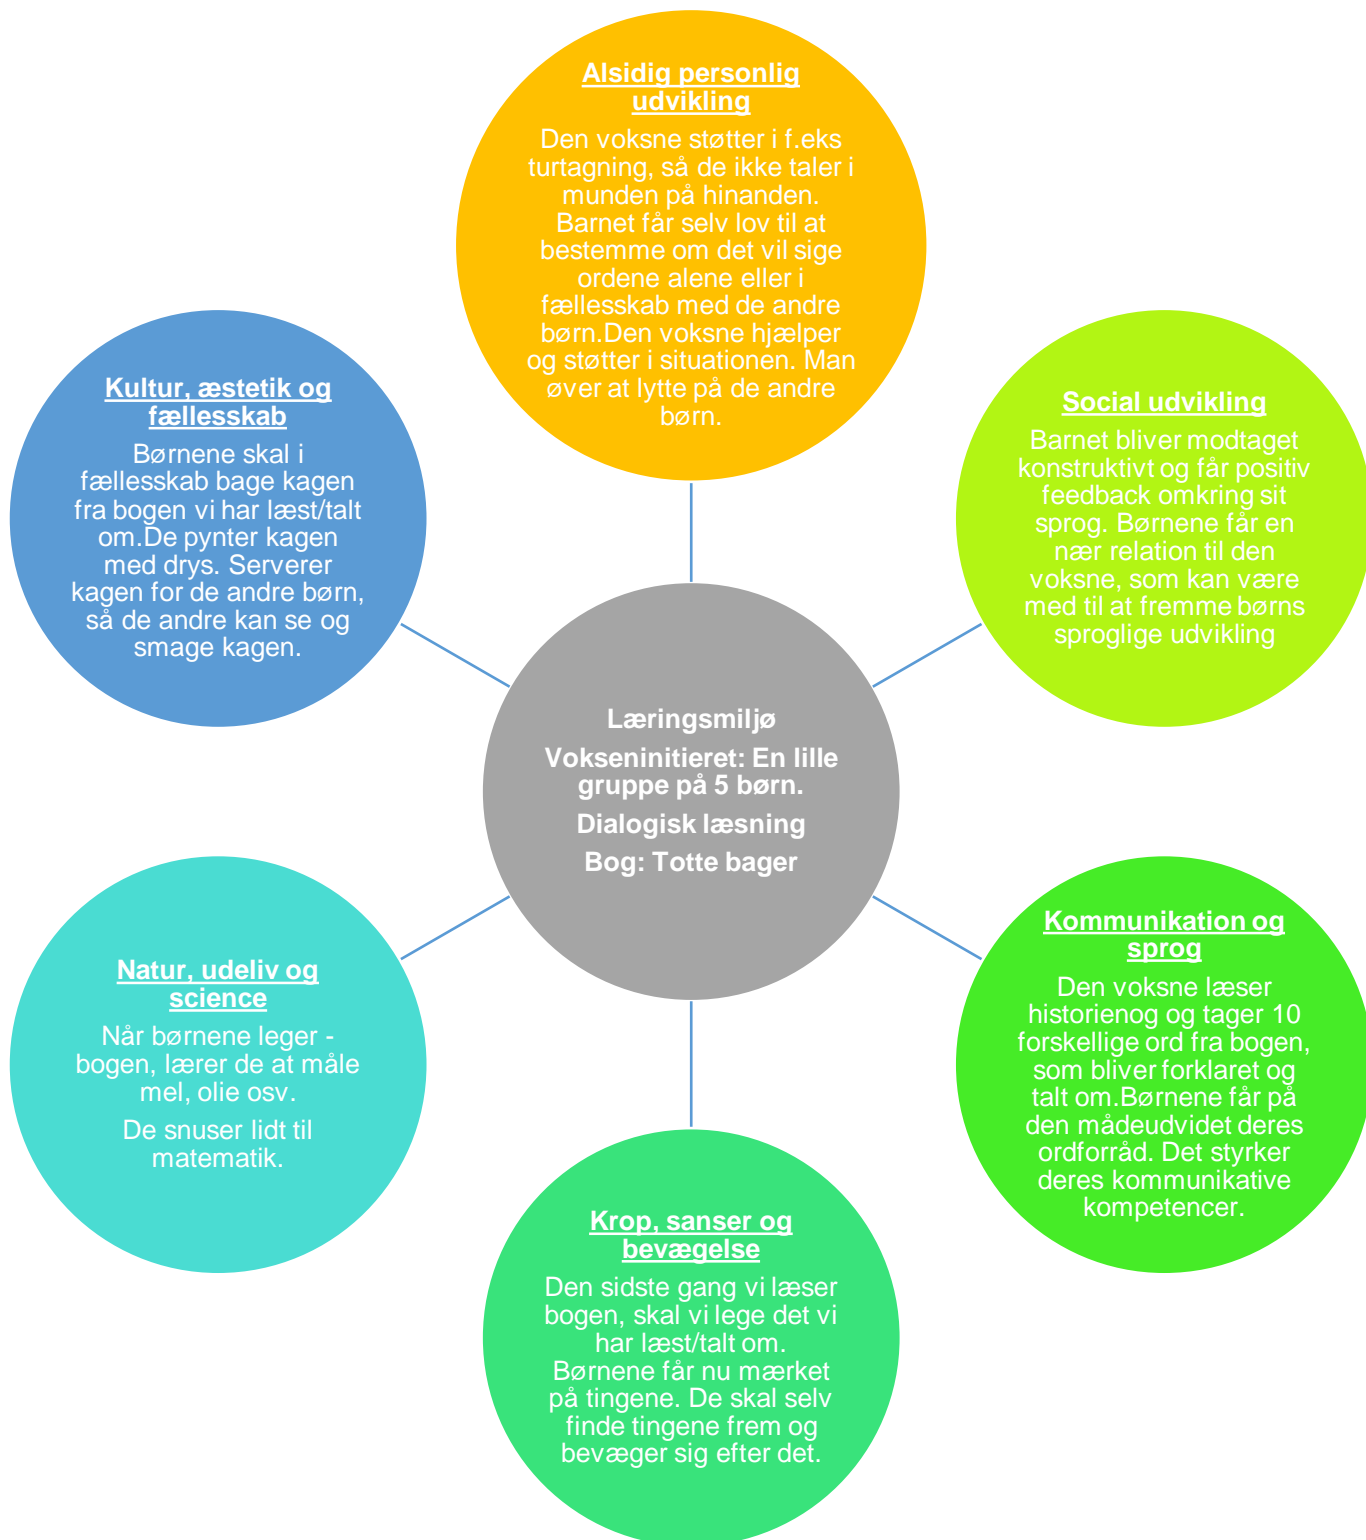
Alsidig personlig udvikling
Den voksne støtter i f.eks turtagning, så de ikke taler i munden på hinanden. Barnet får selv lov til at bestemme om det vil sige ordene alene eller i fællesskab med de andre børn.Den voksne hjælper og støtter i situationen. Man øver at lytte på de andre børn.

Kultur, æstetik og fællesskab
Børnene skal i fællesskab bage kagen fra bogen vi har læst/talt om.De pynter kagen med drys. Serverer kagen for de andre børn, så de andre kan se og smage kagen.

Social udvikling
Barnet bliver modtaget konstruktivt og får positiv feedback omkring sit sprog. Børnene får en nær relation til den voksne, som kan være med til at fremme børns sproglige udvikling

Læringsmiljø
Vokseninitieret: En lille gruppe på 5 børn.
Dialogisk læsning
Bog: Totte bager

Natur, udeliv og science
Når børnene leger - bogen, lærer de at måle mel, olie osv.
De snuser lidt til matematik.

Kommunikation og sprog
Den voksne læser historienog og tager 10 forskellige ord fra bogen, som bliver forklaret og talt om.Børnene får på den mådeudvidet deres ordforråd. Det styrker deres kommunikative kompetencer.

Krop, sanser og bevægelse
Den sidste gang vi læser bogen, skal vi lege det vi har læst/talt om. Børnene får nu mærket på tingene. De skal selv finde tingene frem og bevæger sig efter det.